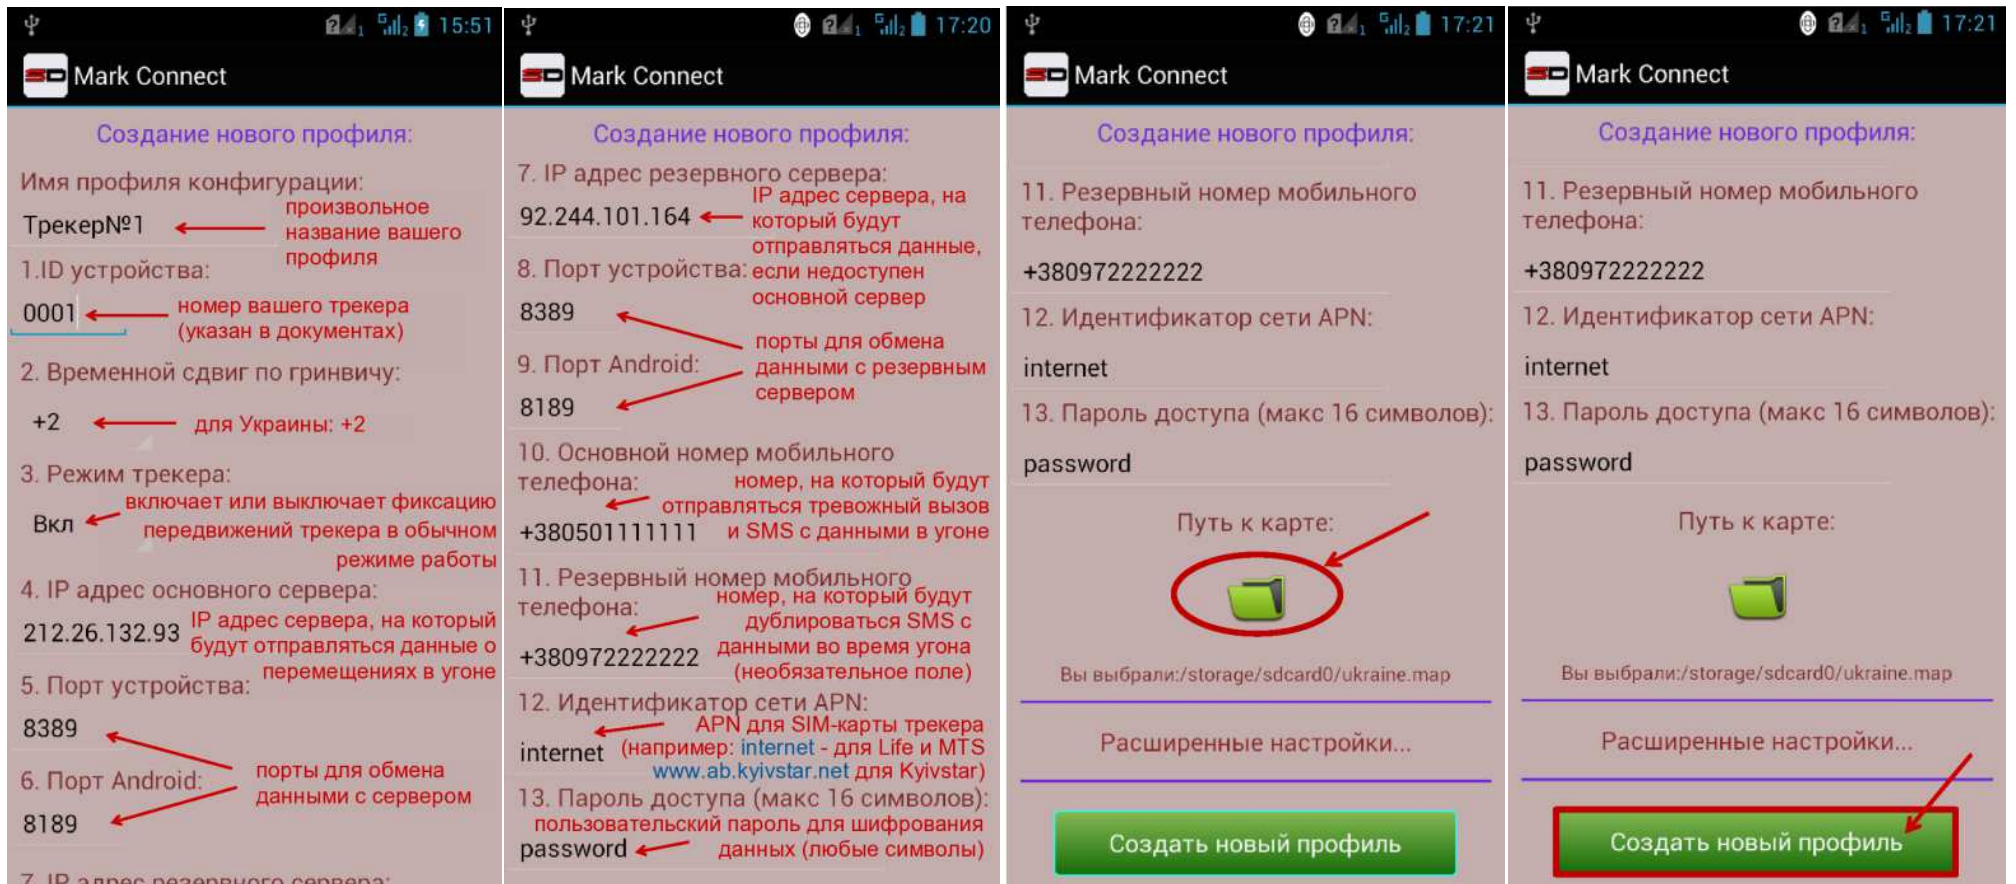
15:51

Mark Connect

Создание нового профиля:

Имя профиля конфигурации:

ТрекерNº1

произвольное название вашего профиля

1.ID устройства:

0001

номер вашего трекера (указан в документах)

2. Временной сдвиг по гринвичу:

+2

для Украины: +2

3. Режим трекера:

Вкл

включает или выключает фиксацию передвижений трекера в обычном режиме работы

4. IP адрес основного сервера:

212.26.132.93

IP адрес сервера, на который будут отправляться данные о перемещениях в угоне

5. Порт устройства:

8389

6. Порт Android:

8189

порты для обмена данными с сервером

7. IP адрес резервного сервера:

17:20

Mark Connect

Создание нового профиля:

7. IP адрес резервного сервера:

92.244.101.164

IP адрес сервера, на который будут отправляться данные, если недоступен основной сервер

8. Порт устройства:

8389

9. Порт Android:

8189

порты для обмена данными с резервным сервером

10. Основной номер мобильного телефона:

+380501111111

номер, на который будут отправляться тревожный вызов и SMS с данными в угоне

11. Резервный номер мобильного телефона:

+380972222222

номер, на который будут дублироваться SMS с данными во время угона (необязательное поле)

12. Идентификатор сети APN:

internet

APN для SIM-карты трекера (например: internet - для Life и MTS www.ab.kyivstar.net для Kyivstar)

13. Пароль доступа (макс 16 символов):

password

пользовательский пароль для шифрования данных (любые символы)

17:21

Mark Connect

Создание нового профиля:

11. Резервный номер мобильного телефона:

+380972222222

12. Идентификатор сети APN:

internet

13. Пароль доступа (макс 16 символов):

password

Путь к карте:

Вы выбрали:/storage/sdcard0/ukraine.map

Расширенные настройки...

Создать новый профиль

17:21

Mark Connect

Создание нового профиля:

11. Резервный номер мобильного телефона:

+380972222222

12. Идентификатор сети APN:

internet

13. Пароль доступа (макс 16 символов):

password

Путь к карте:

Вы выбрали:/storage/sdcard0/ukraine.map

Расширенные настройки...

Создать новый профиль